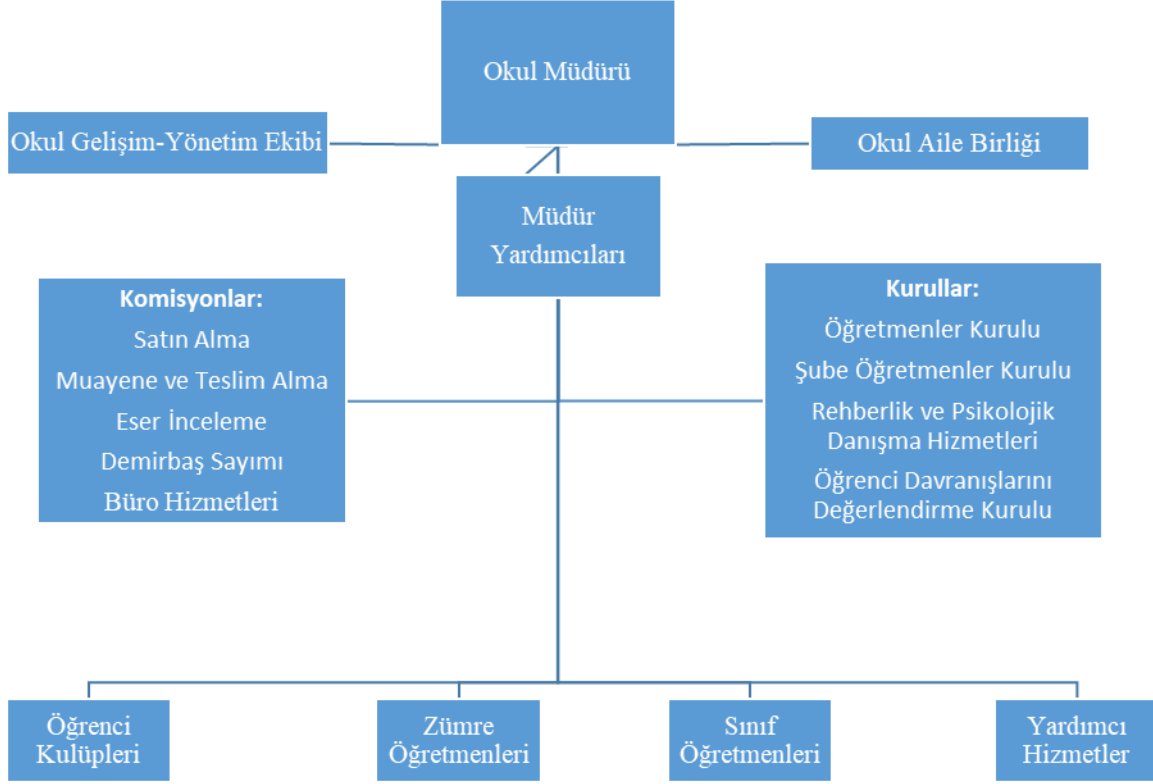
Okul Müdürü

Okul Gelişim-Yönetim Ekibi

Okul Aile Birliği

Müdür Yardımcıları

Komisyonlar:
Satın Alma
Muayene ve Teslim Alma
Eser İnceleme
Demirbaş Sayımı
Büro Hizmetleri

Kurullar:
Öğretmenler Kurulu
Şube Öğretmenler Kurulu
Rehberlik ve Psikolojik Danışma Hizmetleri
Öğrenci Davranışlarını Değerlendirme Kurulu

Öğrenci Kulüpleri

Zümre Öğretmenleri

Sınıf Öğretmenleri

Yardımcı Hizmetler